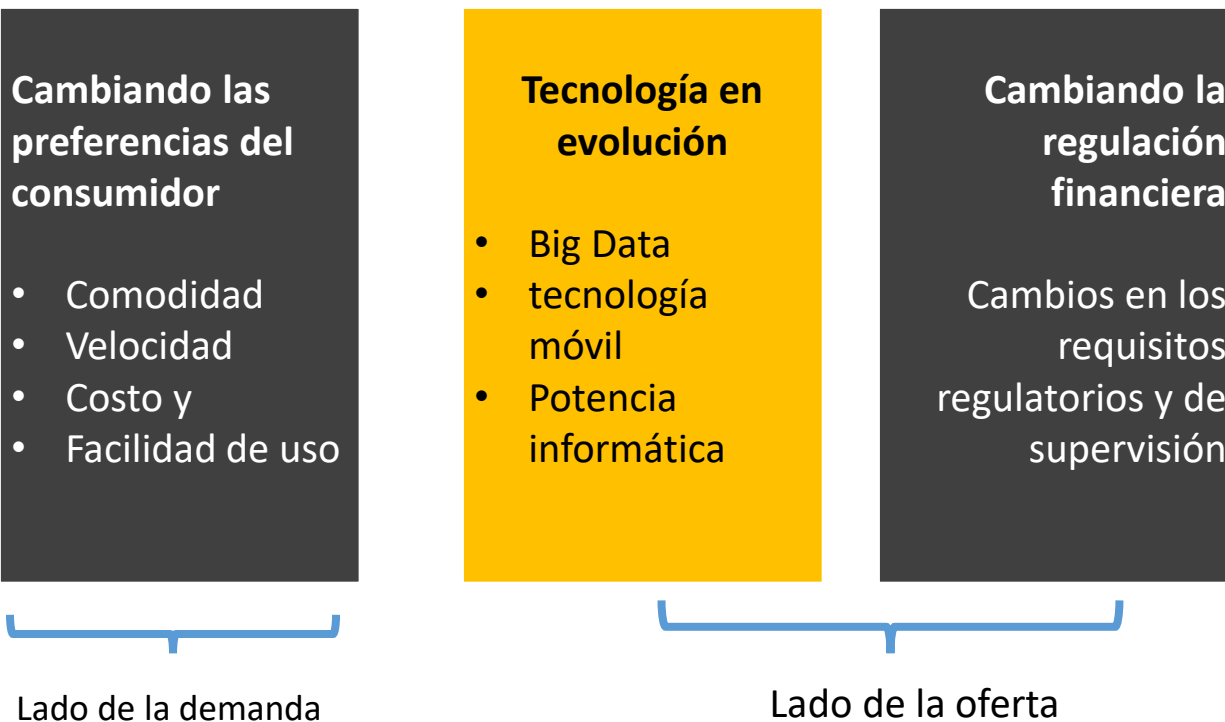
**Cambiando las preferencias del consumidor**

- Comodidad
- Velocidad
- Costo y
- Facilidad de uso

**Tecnología en evolución**

- Big Data
- tecnología móvil
- Potencia informática

**Cambiando la regulación financiera**

Cambios en los requisitos regulatorios y de supervisión

Lado de la demanda

Lado de la oferta